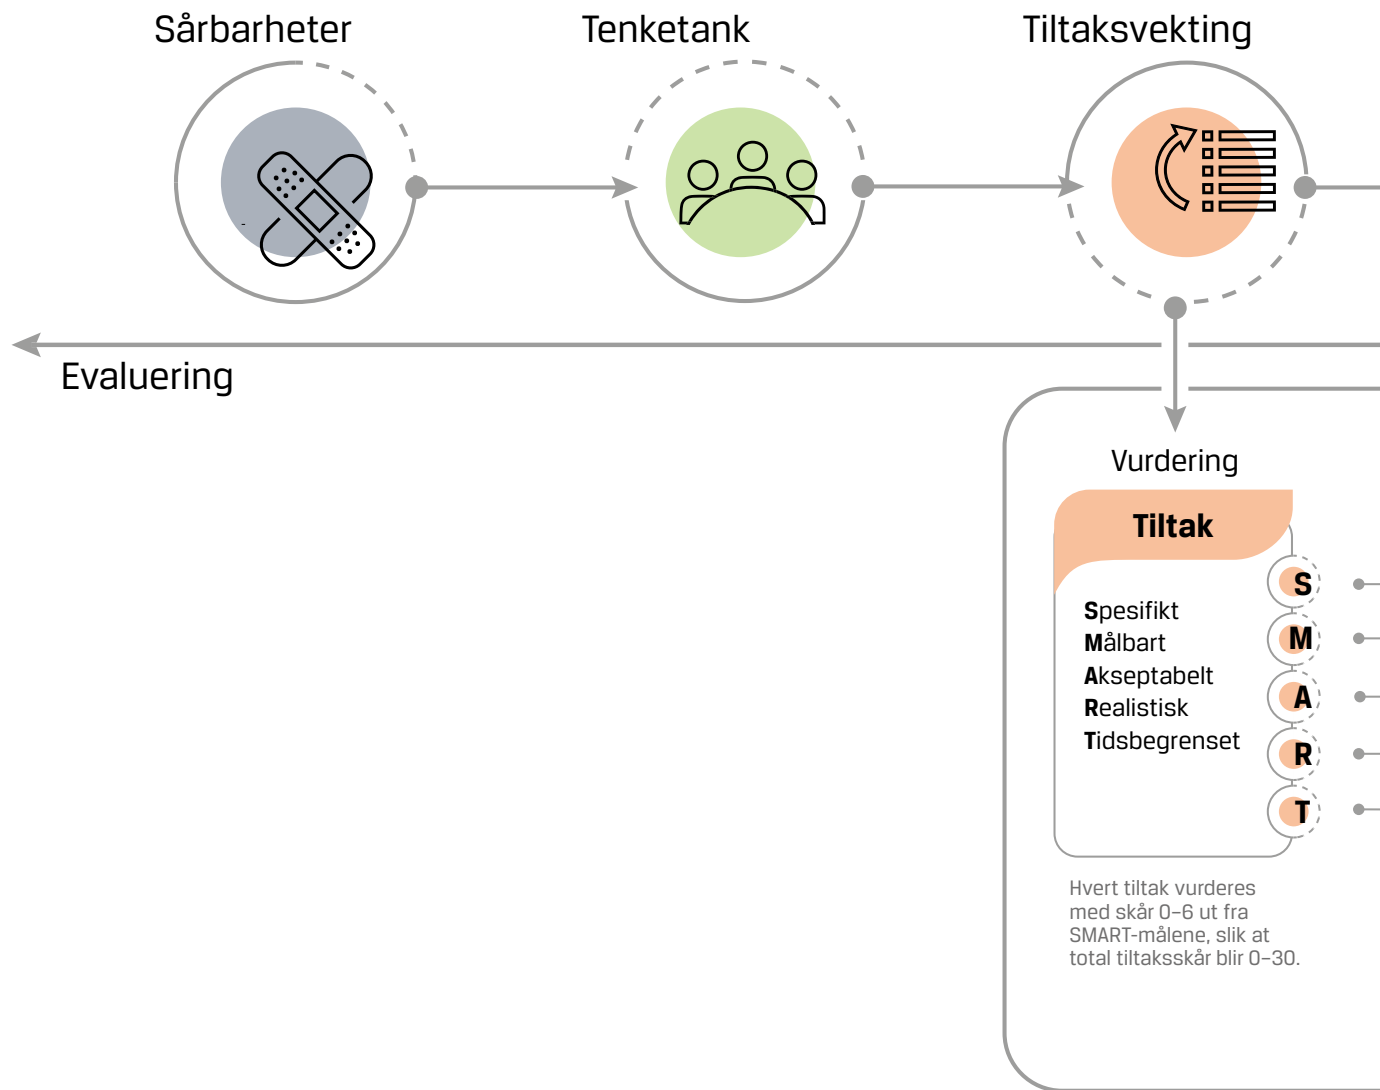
Sårbarheter

Tenketank

Tiltaksvekting

Evaluering

Vurdering

Tiltak

Spesifikt
Målbart
Akseptabelt
Realistisk
Tidsbegrenset

S
M
A
R
T

Hvert tiltak vurderes med skår 0–6 ut fra SMART-målene, slik at total tiltaksskår blir 0–30.